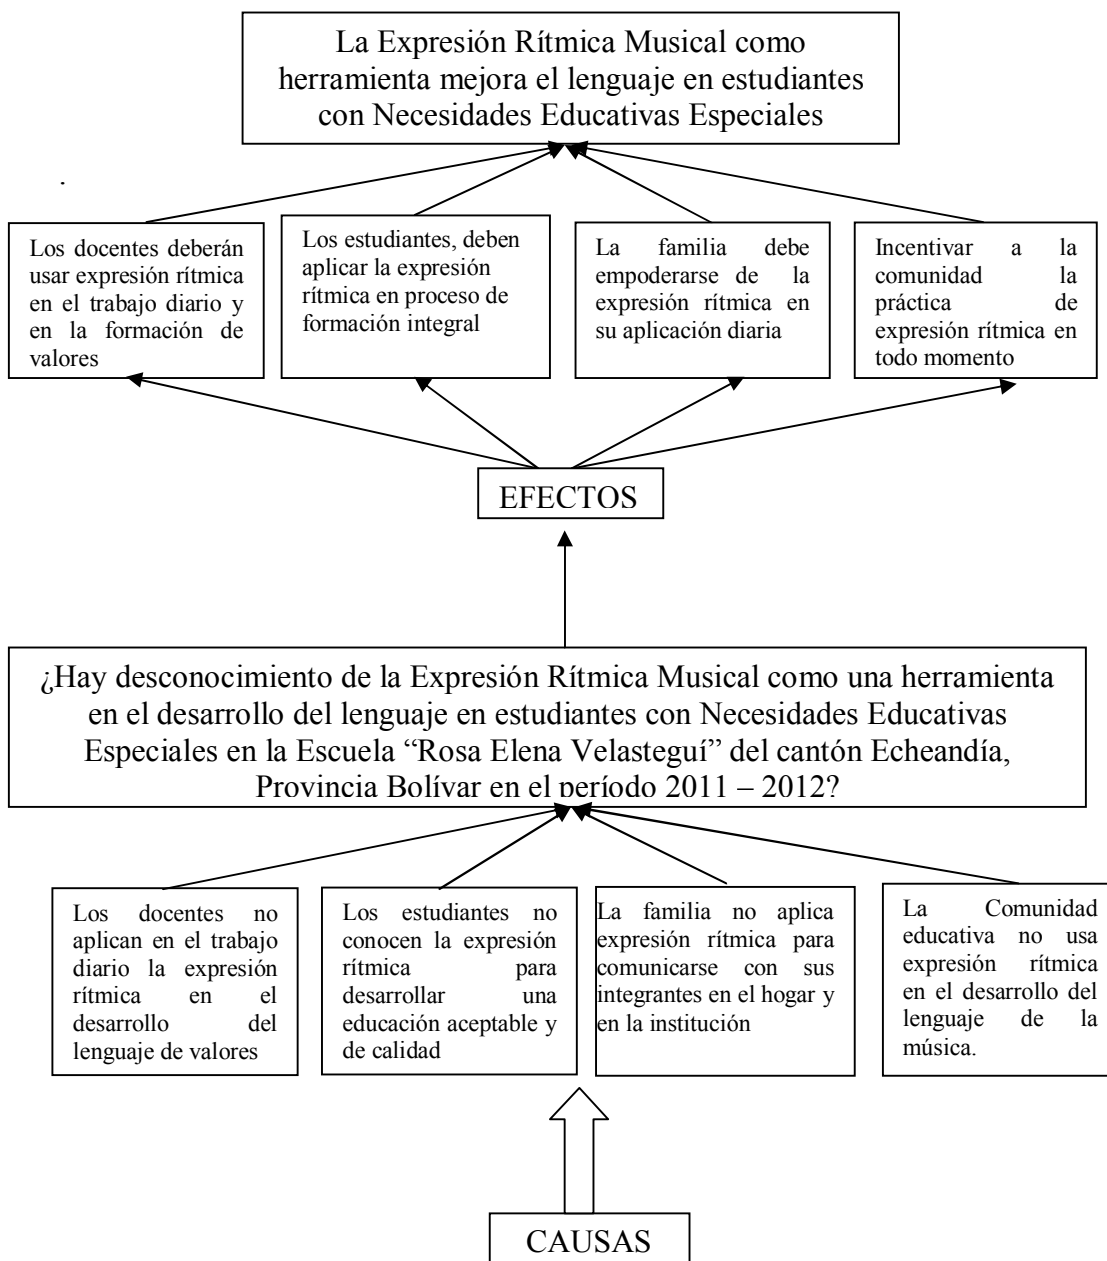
La Expresión Rítmica Musical como herramienta mejora el lenguaje en estudiantes con Necesidades Educativas Especiales

.

Los docentes deberán usar expresión rítmica en el trabajo diario y en la formación de valores

Los estudiantes, deben aplicar la expresión rítmica en proceso de formación integral

La familia debe empoderarse de la expresión rítmica en su aplicación diaria

Incentivar a la comunidad la práctica de expresión rítmica en todo momento

EFECTOS

¿Hay desconocimiento de la Expresión Rítmica Musical como una herramienta en el desarrollo del lenguaje en estudiantes con Necesidades Educativas Especiales en la Escuela "Rosa Elena Velasteguí" del cantón Echeandía, Provincia Bolívar en el período 2011 – 2012?

Los docentes no aplican en el trabajo diario la expresión rítmica en el desarrollo del lenguaje de valores

Los estudiantes no conocen la expresión rítmica para desarrollar una educación aceptable y de calidad

La familia no aplica expresión rítmica para comunicarse con sus integrantes en el hogar y en la institución

La Comunidad educativa no usa expresión rítmica en el desarrollo del lenguaje de la música.

CAUSAS